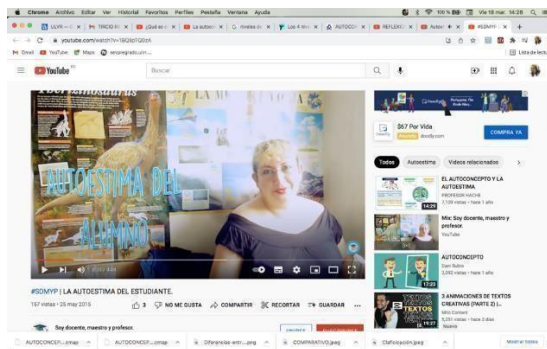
Chrome Archivo Editar Ver Historial Favoritos Perfiles Pestaña Ventana Ayuda

100% Vie 18 mar. 14:28

LLIVR | TRICID | ¿Qué es | La autoes | Niveles d | Los 4 nive | AUTOCO | REFLEXI | Autor | #SOMYP

youtube.com/watch?v=1B2BjD7Q6oA

Gmail YouTube Maps seqinegrado.univ...

Lista de lectura

YouTube

Buscar

AUTOESTIMA DEL ALUMNO

0:13 / 4:44

$67 Por Vida

COMPRA YA

Todos Autoestima Videos relacionados

EL AUTOCONCEPTO Y LA AUTOESTIMA
PROFESOR NACHE
7,159 vistas • hace 1 año

Mix: Soy docente, maestro y profesor.
YouTube

AUTOCONCEPTO
Dani Rubio
3,092 vistas • hace 1 año

3 ANIMACIONES DE TEXTOS CREATIVAS (PARTE 2) (...
Mini Content
5,291 vistas • hace 1 año
Nuevo

#SOMYP
#SOMYP | LA AUTOESTIMA DEL ESTUDIANTE.

157 vistas • 25 may 2015

3 NO ME GUSTA COMPARTIR RECORTAR GUARDAR

Soy docente, maestro y profesor.

AUTOCONCEPT....cmap AUTOCONCEP....cmap Diferencias-entr....png COMPARATIVO.jpeg Clasificación.jpeg

Mostrar todas